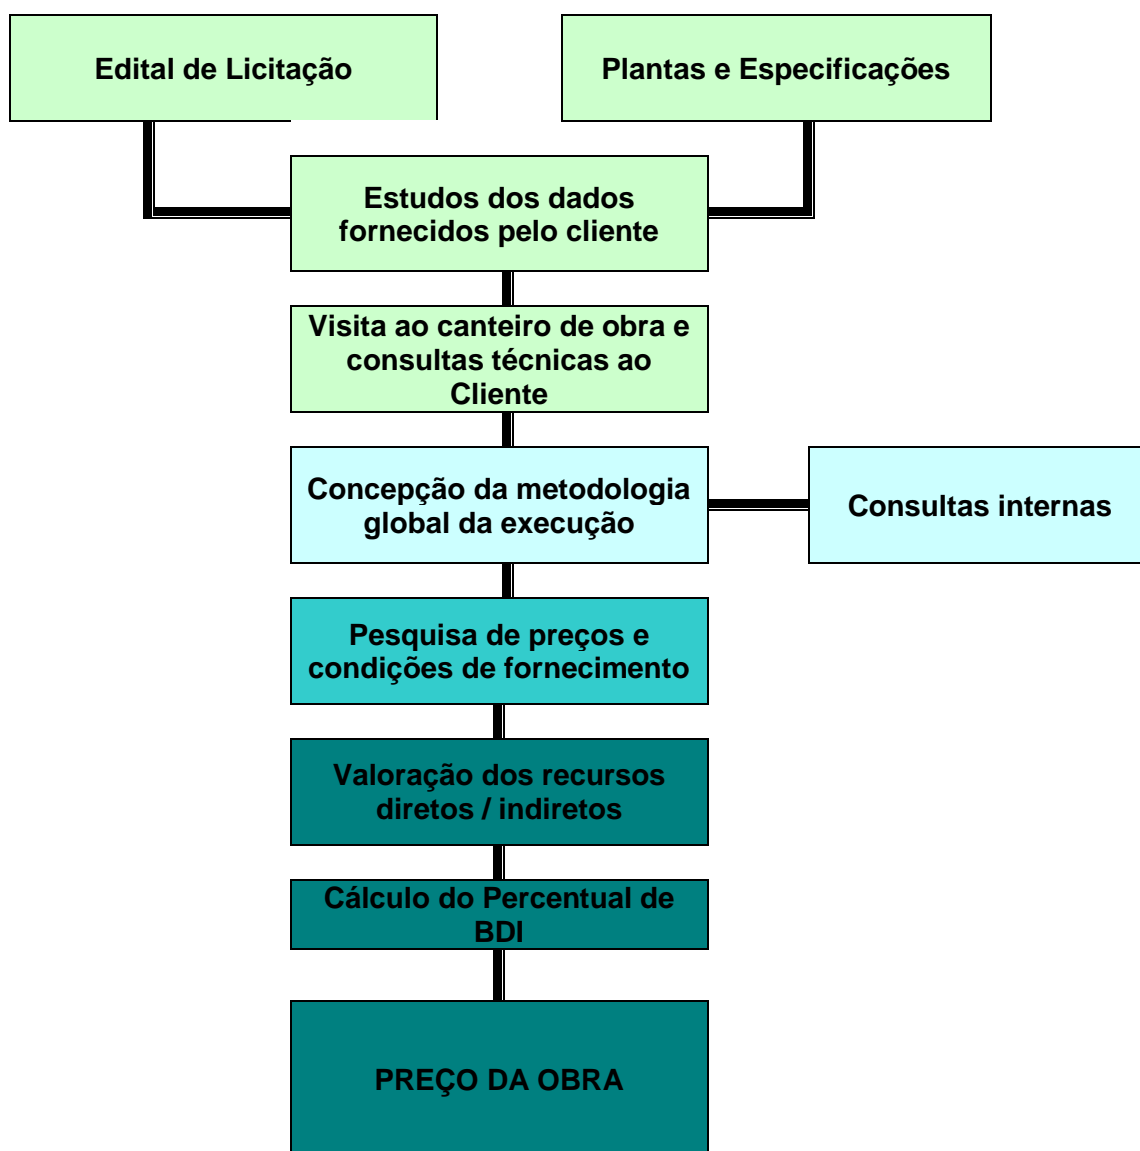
Edital de Licitação

Plantas e Especificações

Estudos dos dados fornecidos pelo cliente

Visita ao canteiro de obra e consultas técnicas ao Cliente

Concepção da metodologia global da execução

Consultas internas

Pesquisa de preços e condições de fornecimento

Valoração dos recursos diretos / indiretos

Cálculo do Percentual de BDI

PREÇO DA OBRA